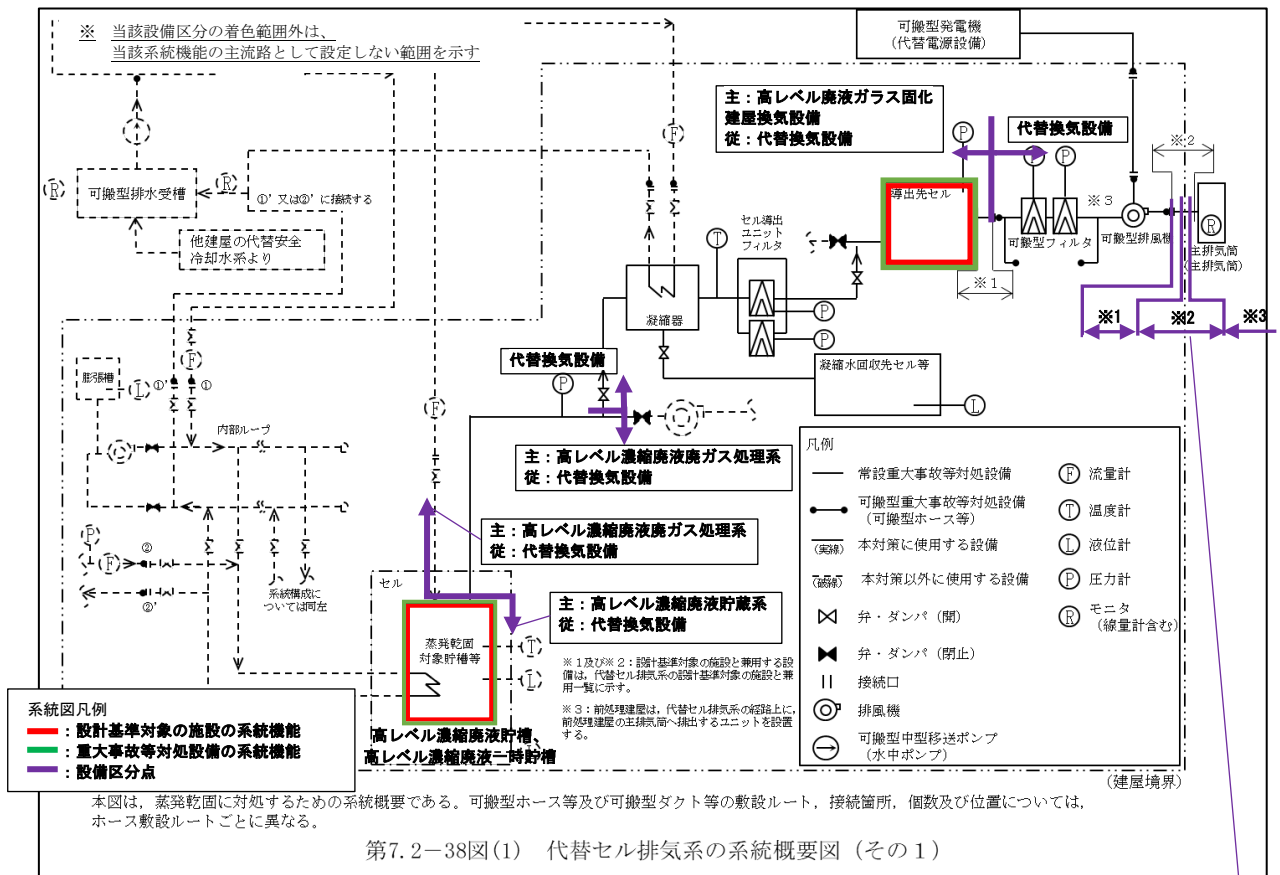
※　当該設備区分の着色範囲外は、
当該系統機能の主流路として設定しない範囲を示す

可搬型発電機
（代替電源設備）

主：高レベル廃液ガラス固化建屋換気設備
従：代替換気設備

代替換気設備

※2

可搬型排水受槽

①' 又は②' に接続する

他建屋の代替安全冷却水系より

導出先セル

※３

可搬型フィルタ

可搬型排風機

主排気筒
（主排気筒）

セル導出ユニットフィルタ

※１

※1　※2　※3

凝縮器

代替換気設備

凝縮水回収先セル等

膨張槽

①'　①

内部ループ

主：高レベル濃縮廃液廃ガス処理系
従：代替換気設備

凡例

| | | | |
|---|---|---|---|
| — | 常設重大事故等対処設備 | Ⓕ | 流量計 |
| •—• | 可搬型重大事故等対処設備（可搬型ホース等） | Ⓣ | 温度計 |
| (実線) | 本対策に使用する設備 | Ⓛ | 液位計 |
| (破線) | 本対策以外に使用する設備 | Ⓟ | 圧力計 |
| ⋈ | 弁・ダンパ（開） | Ⓡ | モニタ（線量計含む） |
| ⋈ | 弁・ダンパ（閉止） | | |
| ‖ | 接続口 | | |
| | 排風機 | | |
| | 可搬型中型移送ポンプ（水中ポンプ） | | |

主：高レベル濃縮廃液廃ガス処理系
従：代替換気設備

②

②'

系統構成については同左

セル

主：高レベル濃縮廃液貯蔵系
従：代替換気設備

蒸発乾固対象貯槽等

※１及び※２：設計基準対象の施設と兼用する設備は，代替セル排気系の設計基準対象の施設と兼用一覧に示す。

※３：前処理建屋は，代替セル排気系の経路上に，前処理建屋の主排気筒へ排出するユニットを設置する。

系統図凡例
：設計基準対象の施設の系統機能
：重大事故等対処設備の系統機能
：設備区分点

高レベル濃縮廃液貯槽，
高レベル濃縮廃液一時貯槽

（建屋境界）

本図は，蒸発乾固に対処するための系統概要である。可搬型ホース等及び可搬型ダクト等の敷設ルート，接続箇所，個数及び位置については，ホース敷設ルートごとに異なる。

第7.2－38図(1)　代替セル排気系の系統概要図（その１）